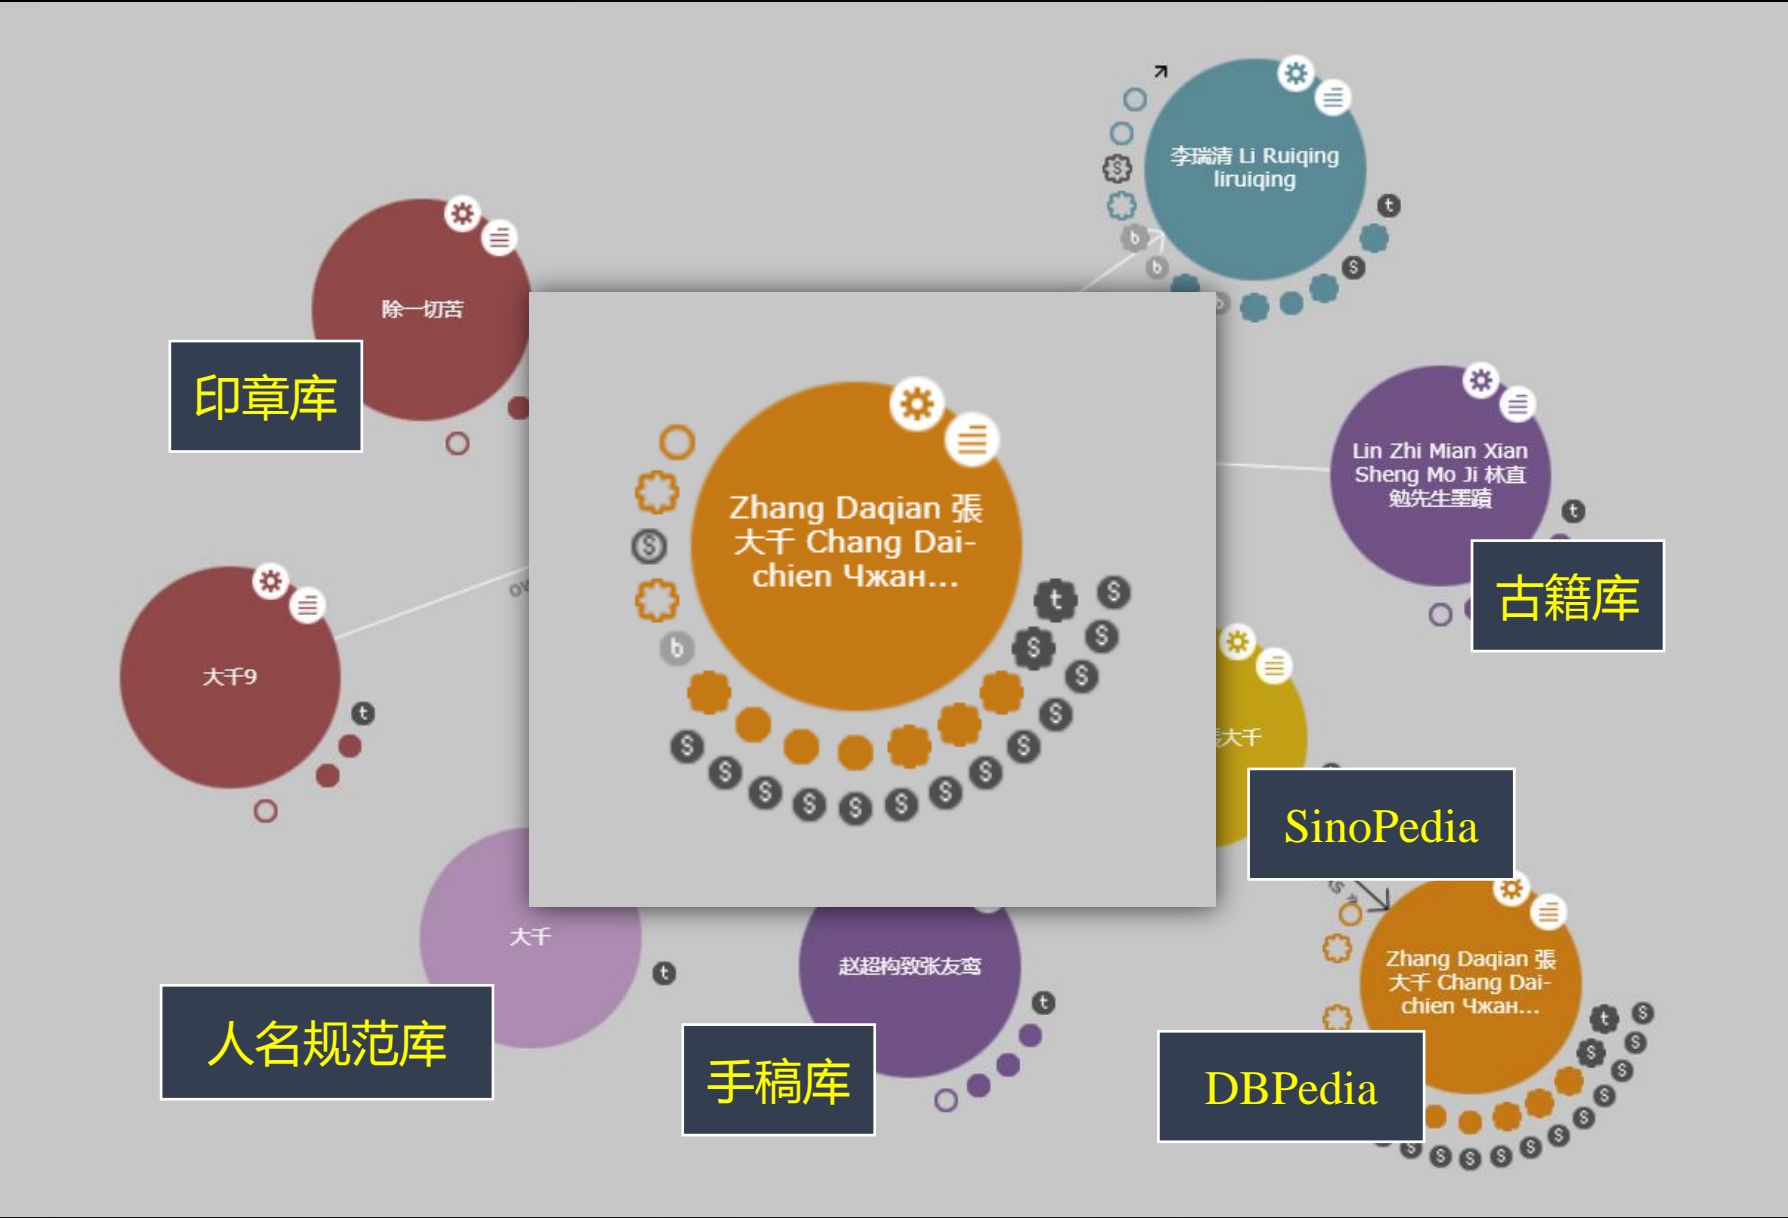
李瑞清 Li Ruiqing liruiqing

除一切苦

印章库

Zhang Daqian 張大千 Chang Dai-chien Чжан...

Lin Zhi Mian Xian Sheng Mo Ji 林直勉先生墨蹟

古籍库

大千9

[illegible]大千

SinoPedia

大千

赵超构致张友鸾

Zhang Daqian 張大千 Chang Dai-chien Чжан...

人名规范库

手稿库

DBPedia